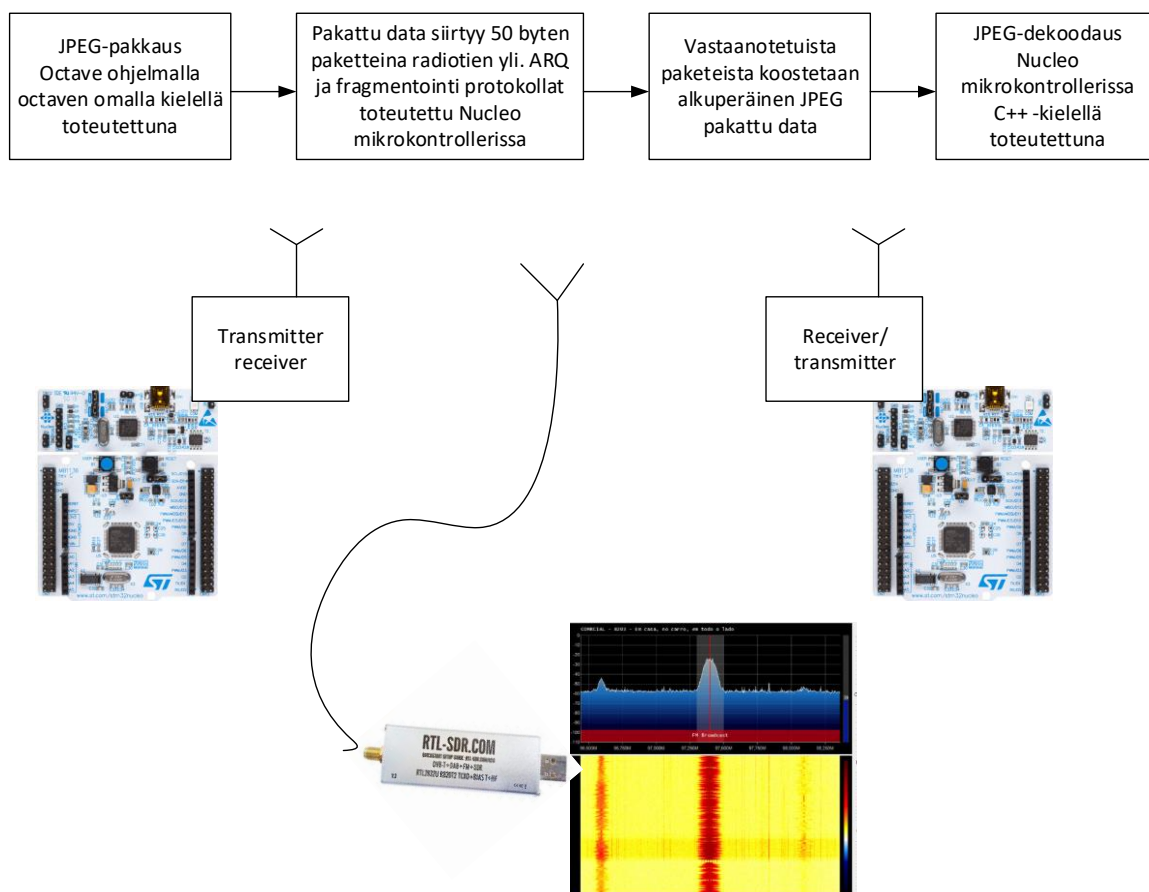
JPEG-pakkaus Octave ohjelmalla octaven omalla kielellä toteutettuna

Pakattu data siirtyy 50 byten paketteina radiotien yli. ARQ ja fragmentointi protokollat toteutettu Nucleo mikrokontrollerissa

Vastaanotetuista paketeista koostetaan alkuperäinen JPEG pakattu data

JPEG-dekoodaus Nucleo mikrokontrollerissa C++ -kielellä toteutettuna

Transmitter receiver

Receiver/ transmitter

RTL-SDR.COM

DVB-T+DAB+FM+SDR

RTL2832U R820T2 TCXO+BIAS T+HF

FM Broadcast